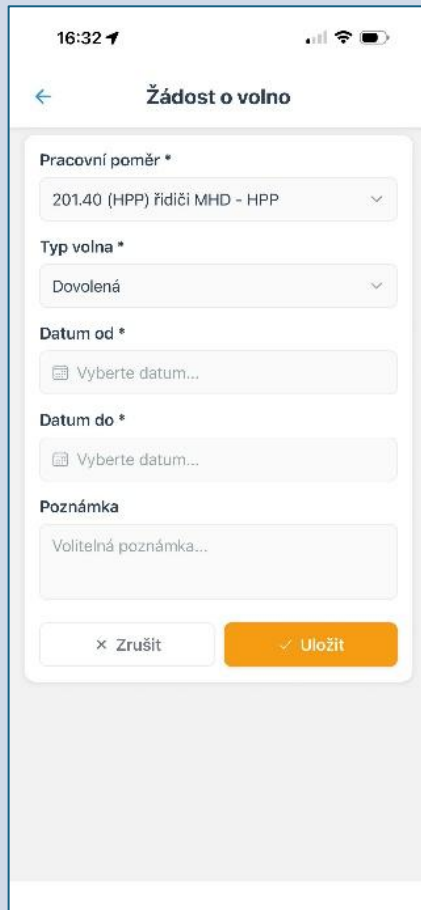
16:32

←

Žádost o volno

Pracovní poměr *

201.40 (HPP) řidiči MHD - HPP

Typ volna *

Dovolená

Datum od *

Vyberte datum...

Datum do *

Vyberte datum...

Poznámka

Volitelná poznámka...

× Zrušit

✓ Uložit